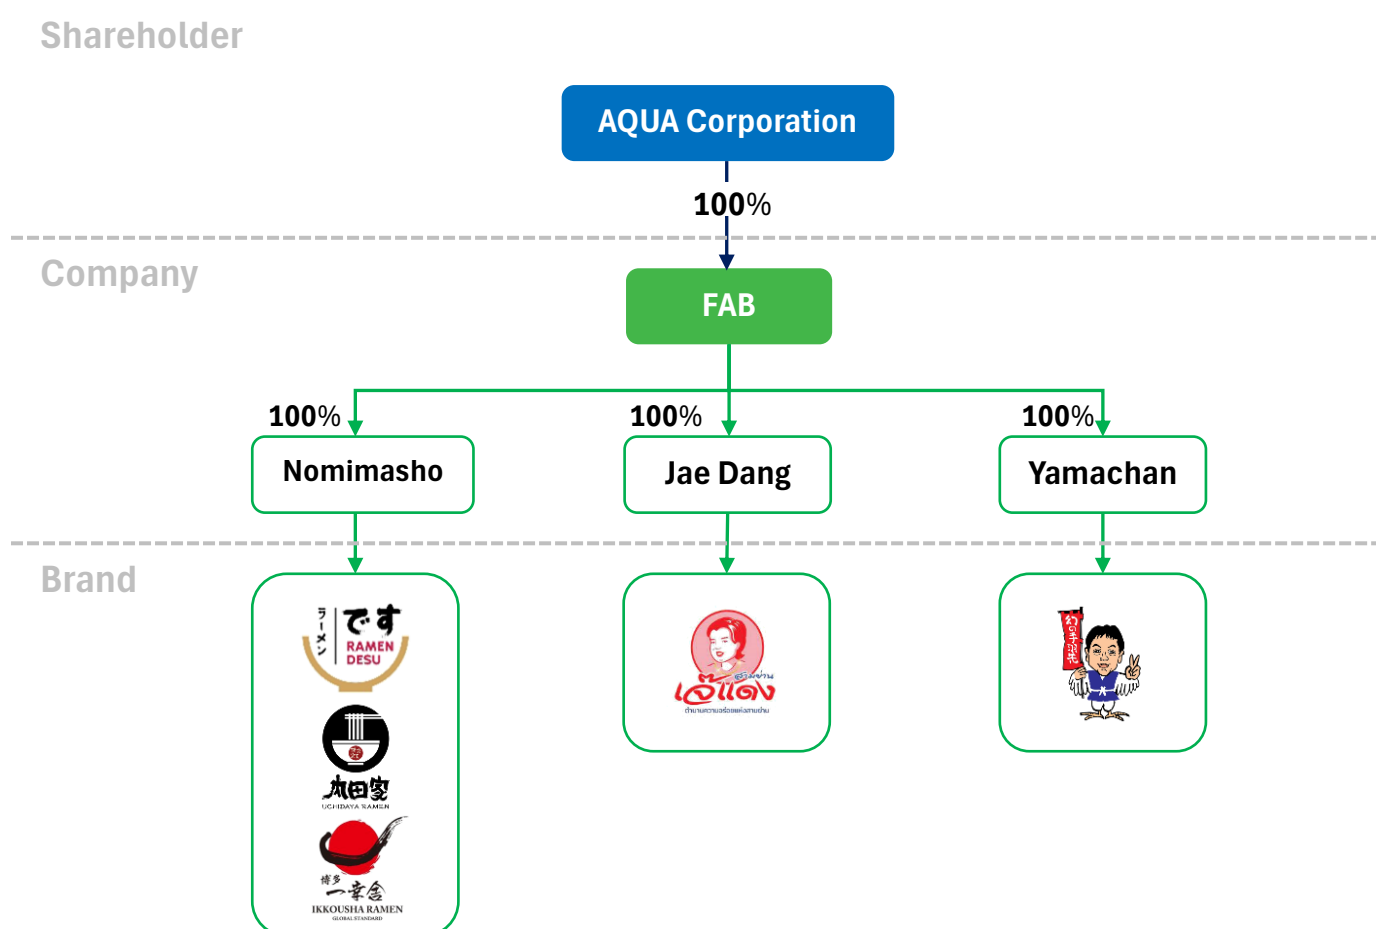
Shareholder

AQUA Corporation

100%

Company

FAB

100%

Nomimasho

100%

Jae Dang

100%

Yamachan

Brand

ラーメン です RAMEN DESU

内田家 UCHIDAYA RAMEN

博多 一幸舍 IKKOUSHA RAMEN GLOBAL STANDARD

เจ๊แดง

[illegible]